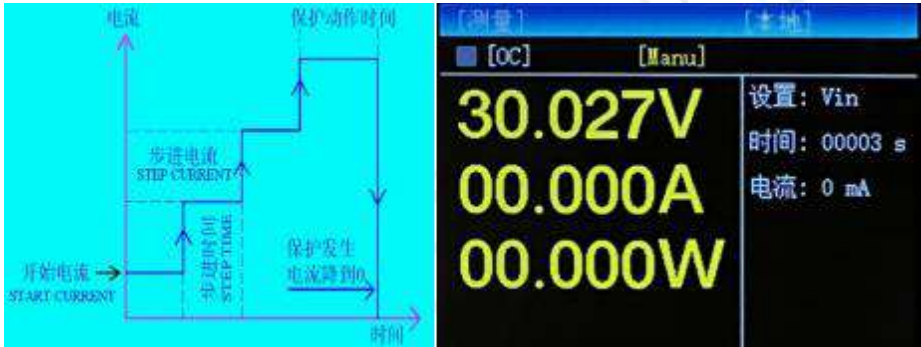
电流

保护动作时间

步进电流
STEP CURRENT

步进时间
STEP TIME

保护发生
电流降到0

开始电流
START CURRENT

时间

[测量]

[本地]

[OC]

[Manu]

30.027V

00.000A

00.000W

设置: Vin

时间: 00003 s

电流: 0 mA